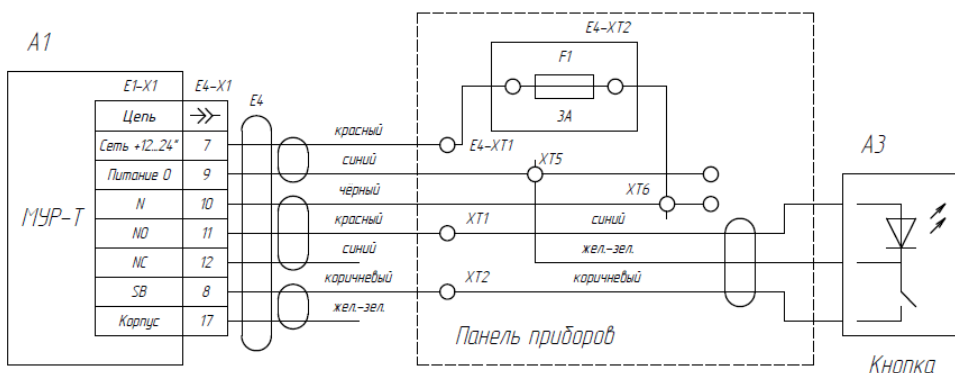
A1

МУР-Т

E1-X1

E4-X1

| Цепь | $\twoheadrightarrow$ |
|---|---|
| Сеть +12...24* | 7 |
| Питание 0 | 9 |
| N | 10 |
| NO | 11 |
| NC | 12 |
| SB | 8 |
| Корпус | 17 |

E4

красный
синий
черный
красный
синий
коричневый
жел.-зел.

E4-XT2
F1
3А

E4-XT1
XT5
XT6
XT1
XT2

синий
жел.-зел.
коричневый

Панель приборов

A3

Кнопка